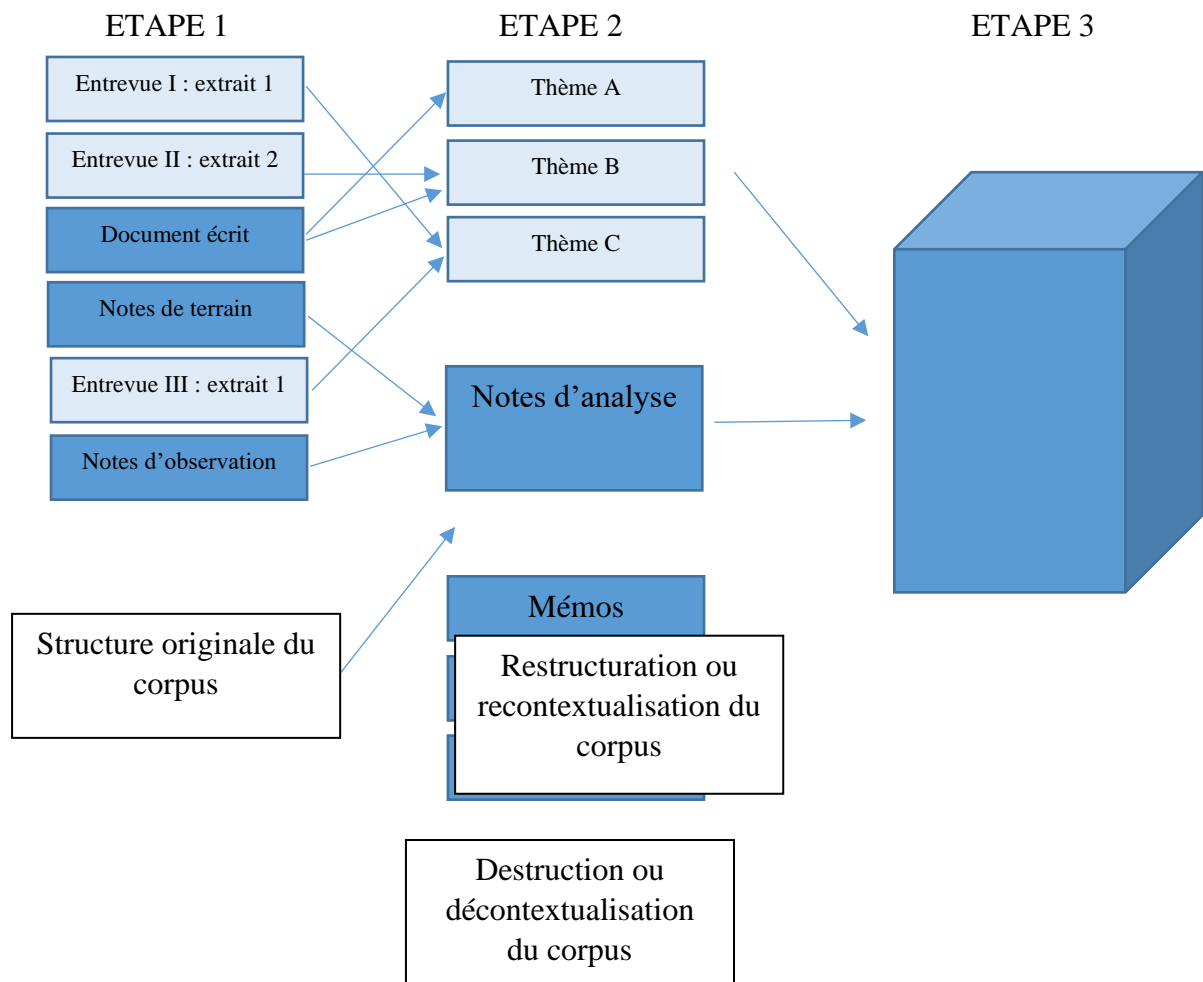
ETAPE 1

ETAPE 2

ETAPE 3

Entrevue I : extrait 1

Entrevue II : extrait 2

Document écrit

Notes de terrain

Entrevue III : extrait 1

Notes d'observation

Thème A

Thème B

Thème C

Notes d'analyse

Mémos

Structure originale du corpus

Restructuration ou recontextualisation du corpus

Destruction ou décontextualisation du corpus